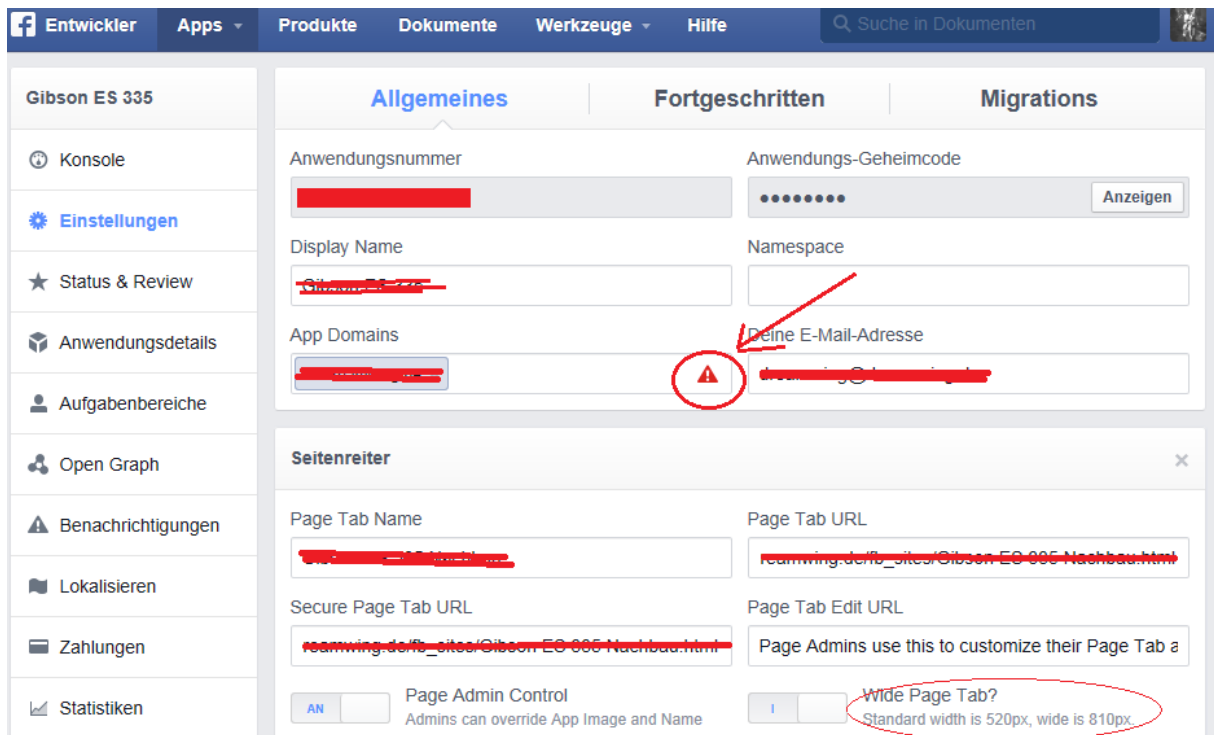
Entwickler Apps Produkte Dokumente Werkzeuge Hilfe Suche in Dokumenten

Gibson ES 335

Konsole

Einstellungen

Status & Review

Anwendungsdetails

Aufgabenbereiche

Open Graph

Benachrichtigungen

Lokalisieren

Zahlungen

Statistiken

Allgemeines | Fortgeschritten | Migrations

Anwendungsnummer

Anwendungs-Geheimcode

••••••••
Anzeigen

Display Name

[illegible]

Namespace

App Domains

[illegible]

Deine E-Mail-Adresse

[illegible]

Seitenreiter

×

Page Tab Name

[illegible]

Page Tab URL

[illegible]

Secure Page Tab URL

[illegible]

Page Tab Edit URL

Page Admins use this to customize their Page Tab a

AN

Page Admin Control
Admins can override App Image and Name

I

Wide Page Tab?
Standard width is 520px, wide is 810px.